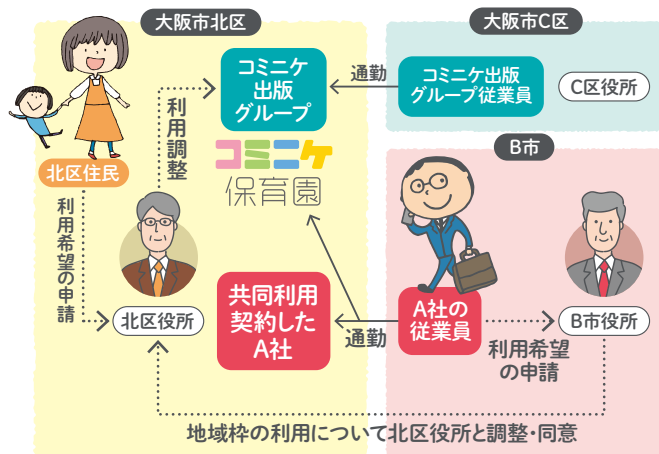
大阪市北区

大阪市C区

コミニケ出版グループ

通勤

コミニケ出版グループ従業員

C区役所

利用調整

コミニケ保育園

B市

北区住民

利用希望の申請

北区役所

共同利用契約したA社

通勤

A社の従業員

B市役所

利用希望の申請

地域枠の利用について北区役所と調整・同意